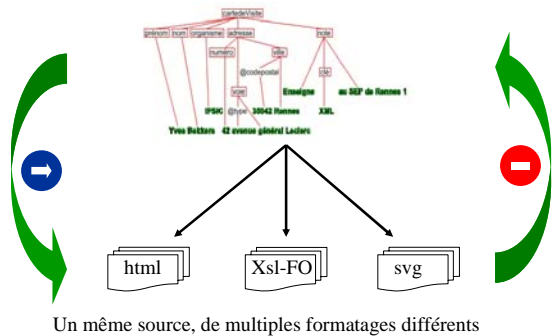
cartedeVisite

prénom

nom

organisme

adresse

numero

rue

ville

@codepostal

note

role

IPSIC

@type

35042

Rennes

Enseigne

au SEP de Rennes 1

XML

Yves Bekkers

42

avenue général Leclerc

html

Xsl-FO

svg

Un même source, de multiples formatages différents